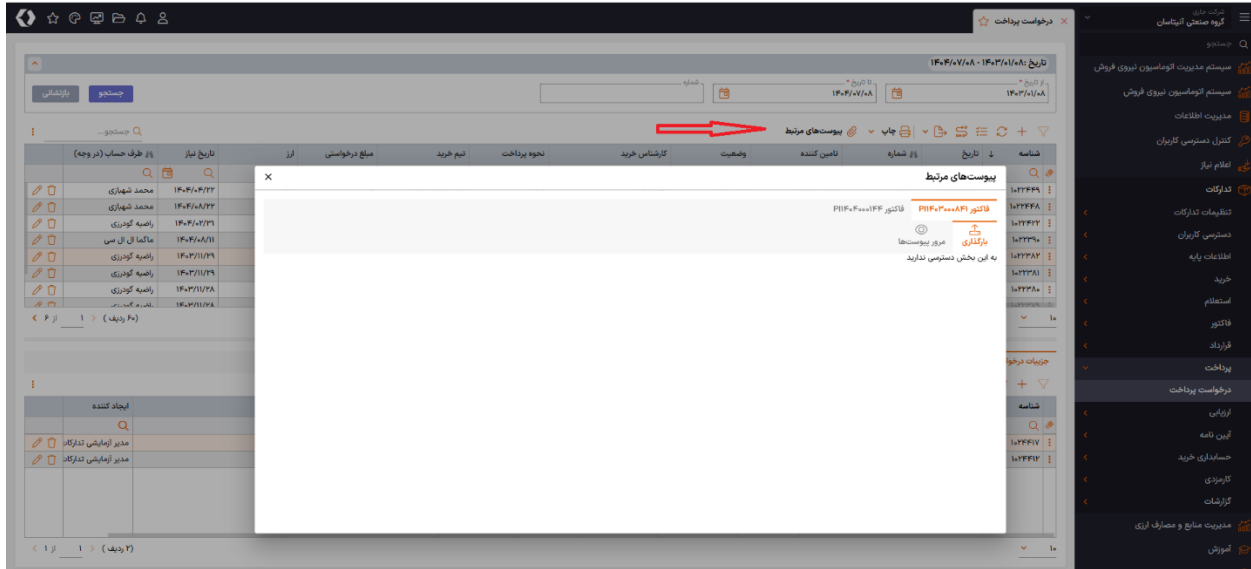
شرکت جاری
گروه صنعتی آتیناسان
جستجو
سیستم مدیریت اتوماسیون نیروی فروش
سیستم اتوماسیون نیروی فروش
مدیریت اطلاعات
کنترل دسترسی کاربران
اعلام نیاز
تدارکات
تنظیمات تدارکات
دسترسی کاربران
اطلاعات پایه
خرید
استعلام
فاکتور
قرارداد
پرداخت
درخواست پرداخت
ارزیابی
آیین نامه
حسابداری خرید
کارمزدی
گزارشات
مدیریت منابع و مصارف ارزی
آموزش

درخواست پرداخت

تاریخ: ۱۴۰۳/۰۱/۰۸ - ۱۴۰۴/۰۷/۰۸
از تاریخ * ۱۴۰۳/۰۱/۰۸
تا تاریخ * ۱۴۰۴/۰۷/۰۸
شماره
جستجو
بازنشانی

پیوست‌های مرتبط
چاپ
جستجو...

| شناسه | تاریخ | شماره | تامین کننده | وضعیت | کارشناس خرید | نحوه پرداخت | تیم خرید | مبلغ درخواستی | ارز | تاریخ نیاز | طرف حساب (در وجه) |
|---|---|---|---|---|---|---|---|---|---|---|---|
| ۱۰۲۲۴۴۹ | | | | | | | | | | ۱۴۰۴/۰۴/۲۲ | محمد شهبازی |
| ۱۰۲۲۴۴۸ | | | | | | | | | | ۱۴۰۴/۰۴/۲۲ | محمد شهبازی |
| ۱۰۲۲۴۲۲ | | | | | | | | | | ۱۴۰۴/۰۲/۳۱ | راضیه گودرزی |
| ۱۰۲۲۳۹۰ | | | | | | | | | | ۱۴۰۴/۰۸/۱۱ | ماکما ال ال سی |
| ۱۰۲۲۳۸۲ | | | | | | | | | | ۱۴۰۳/۱۱/۲۹ | راضیه گودرزی |
| ۱۰۲۲۳۸۱ | | | | | | | | | | ۱۴۰۳/۱۱/۲۹ | راضیه گودرزی |
| ۱۰۲۲۳۸۰ | | | | | | | | | | ۱۴۰۳/۱۱/۲۸ | راضیه گودرزی |

(۶۰ ردیف) ۱ از ۶
۱۰

جزییات درخو
شناسه
ایجاد کننده
۱۰۲۴۴۱۷ مدیر آزمایشی تدارکات
۱۰۲۴۴۱۲ مدیر آزمایشی تدارکات
(۲ ردیف) ۱ از ۱
۱۰

پیوست‌های مرتبط
فاکتور P۱۱۴۰۳۰۰۰۸۴۱
فاکتور P۱۱۴۰۴۰۰۰۱۴۴
بارگذاری
مرور پیوست‌ها
به این بخش دسترسی ندارید